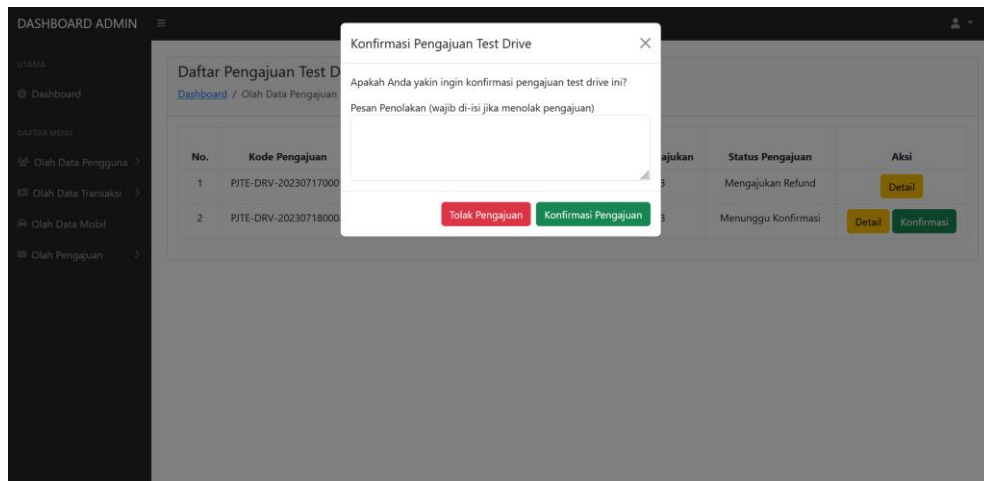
DASHBOARD ADMIN

UTAMA

Dashboard

DAFTAR MENU

Olah Data Pengguna

Olah Data Transaksi

Olah Data Mobil

Olah Pengajuan

Daftar Pengajuan Test D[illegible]

Dashboard / Olah Data Pengajuan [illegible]

| No. | Kode Pengajuan | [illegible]ajukan | Status Pengajuan | Aksi |
|---|---|---|---|---|
| 1 | PJTE-DRV-20230717000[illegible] | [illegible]3 | Mengajukan Refund | Detail |
| 2 | PJTE-DRV-20230718000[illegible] | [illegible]3 | Menunggu Konfirmasi | Detail Konfirmasi |

Konfirmasi Pengajuan Test Drive

×

Apakah Anda yakin ingin konfirmasi pengajuan test drive ini?

Pesan Penolakan (wajib di-isi jika menolak pengajuan)

Tolak Pengajuan

Konfirmasi Pengajuan